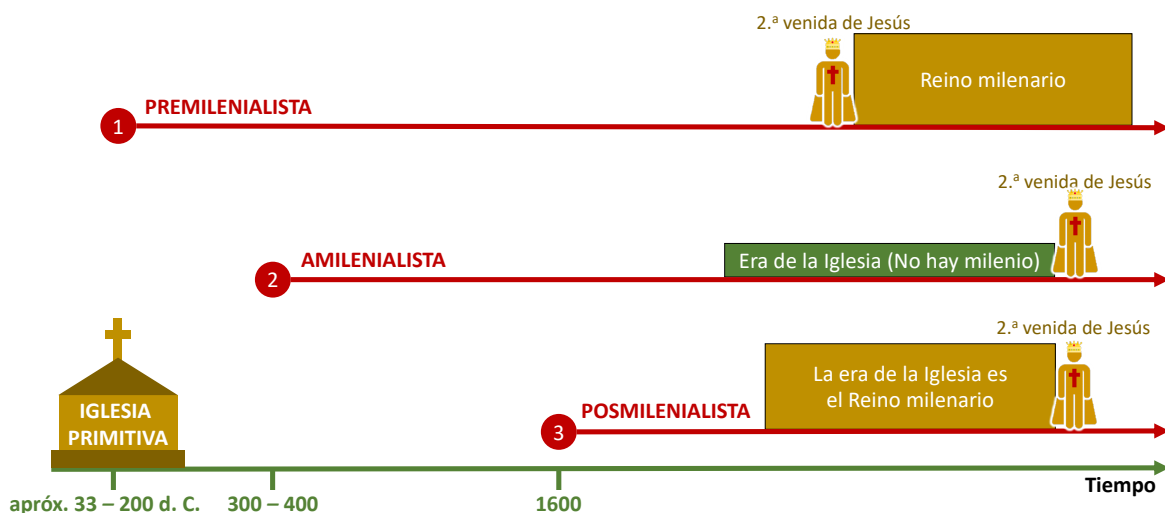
2.ª venida de Jesús

Reino milenario

1 PREMILENIALISTA

2.ª venida de Jesús

Era de la Iglesia (No hay milenio)

2 AMILENIALISTA

2.ª venida de Jesús

La era de la Iglesia es el Reino milenario

IGLESIA PRIMITIVA

3 POSMILENIALISTA

aprox. 33 – 200 d. C. 300 – 400 1600

Tiempo